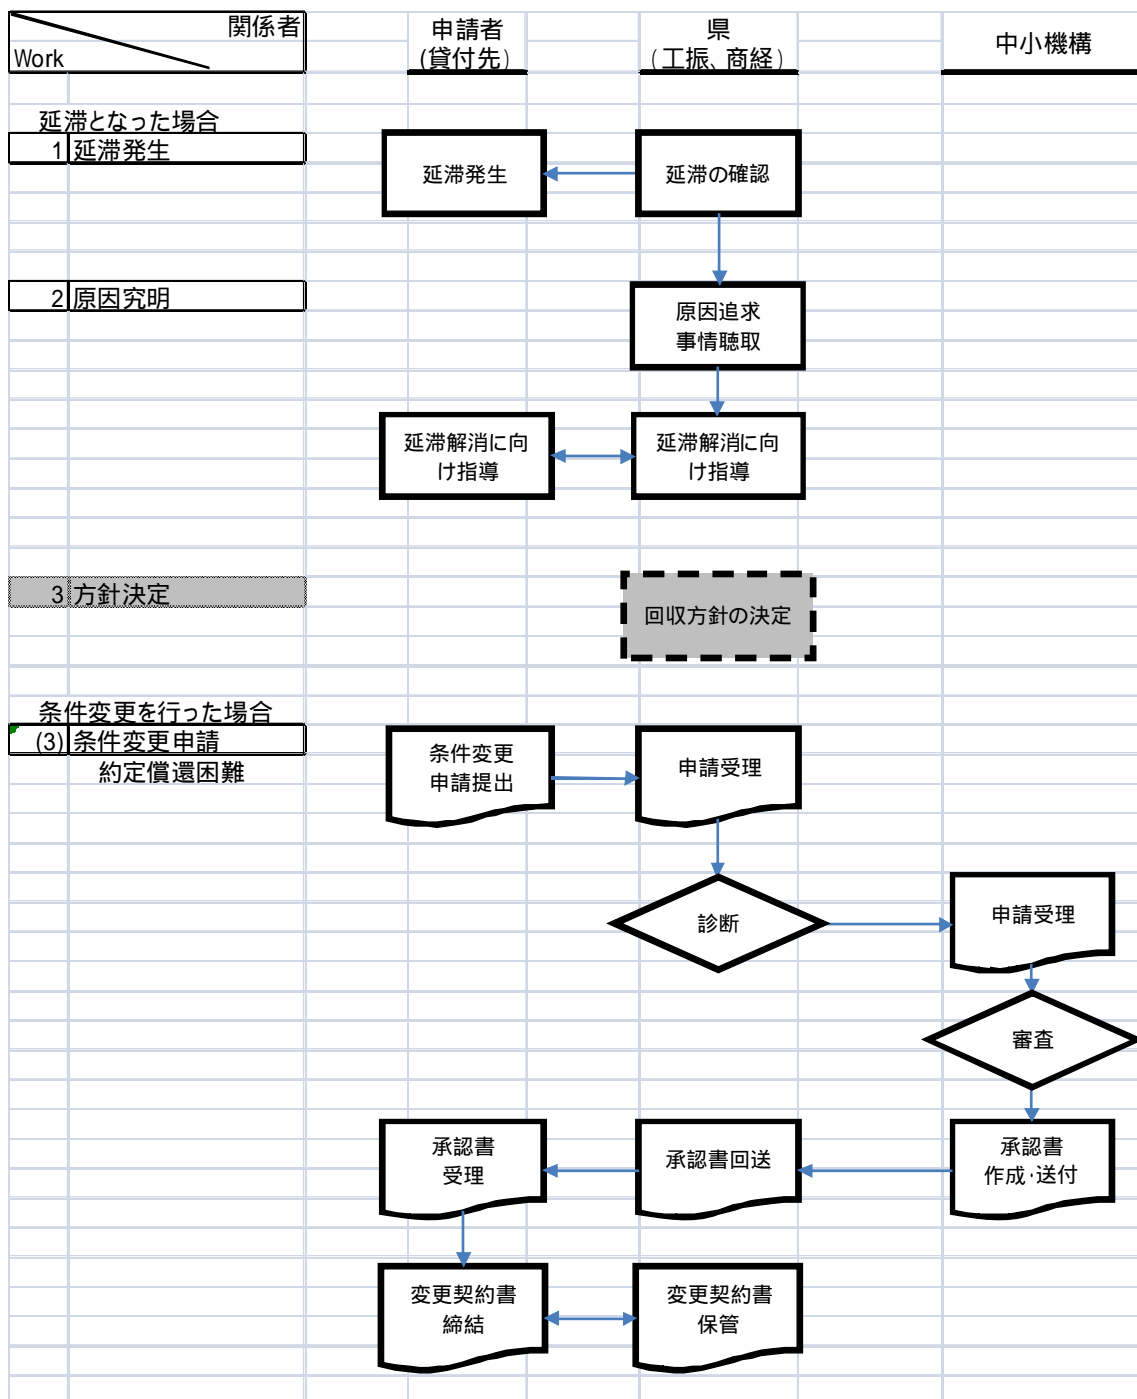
関係者
Work

申請者
(貸付先)

県
(工振、商経)

中小機構

延滞となった場合
1 延滞発生

延滞発生

延滞の確認

2 原因究明

原因追求
事情聴取

延滞解消に向け指導

延滞解消に向け指導

3 方針決定

回収方針の決定

条件変更を行った場合
(3) 条件変更申請
約定償還困難

条件変更
申請提出

申請受理

診断

申請受理

審査

承認書
受理

承認書回送

承認書
作成･送付

変更契約書
締結

変更契約書
保管